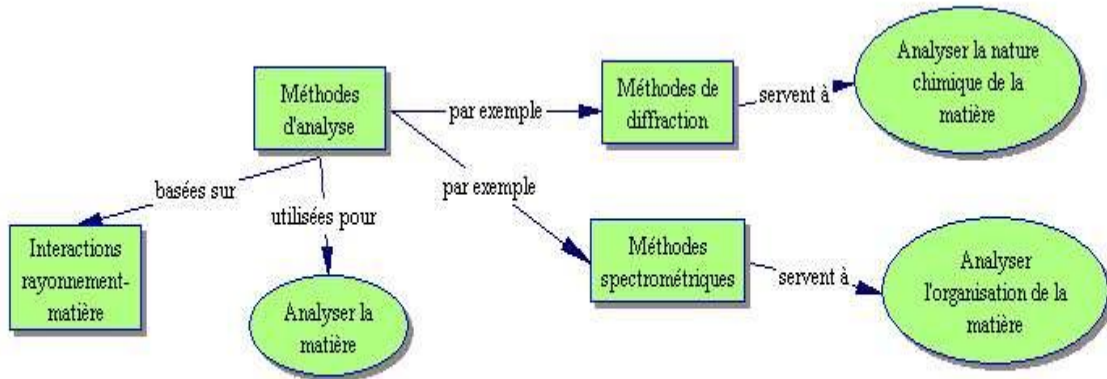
Méthodes d'analyse

par exemple

Méthodes de diffraction

servent à

Analyser la nature chimique de la matière

basées sur

utilisées pour

par exemple

Interactions rayonnement-matière

Analyser la matière

Méthodes spectrométriques

servent à

Analyser l'organisation de la matière